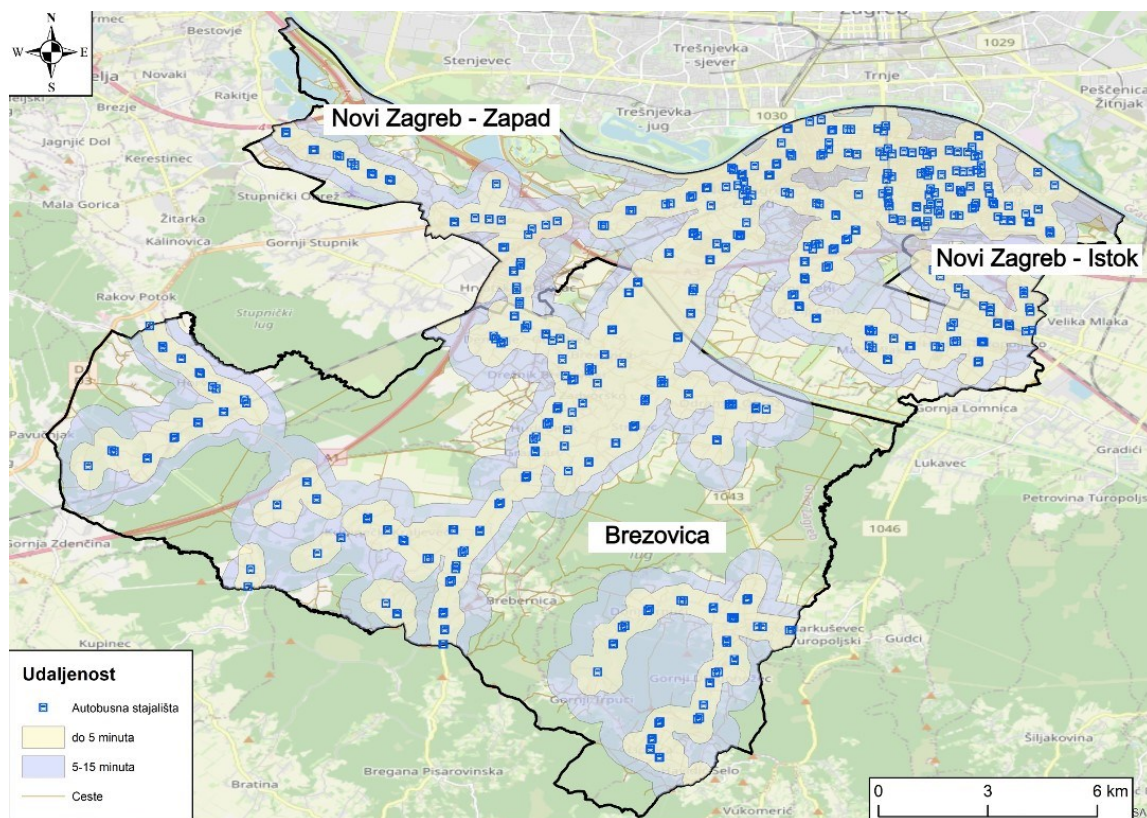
N
W E
S

Novi Zagreb - Zapad

Novi Zagreb - Istok

Brezovica

Bestovje
Novaki
Rakitje
Brezje
Jagnjić Dol
Kerestinec
Stupnički Obrež
Mala Gorica
Žitarka
Kalinovica
Gornji Stupnik
Rakov Potok
Stupnički lug
Pavučnjak
Gornja Zdenčina
Kupinec
Bratina
Bregana Pisarovinska
Brebernica
Gornji Trpuci
Vukomerić
Stenjevec
Trešnjevka - sjever
Trešnjevka - jug
Trnje
Pešćenica Žitnjak
1029
1030
Velika Mlaka
Gornja Lomnica
Lukavec
Gradići
Petrovina Turopoljska
1043
1046
Markuševec Turopoljski
Gudci
Šiljakovina

Udaljenost
Autobusna stajališta
do 5 minuta
5-15 minuta
Ceste

0 3 6 km